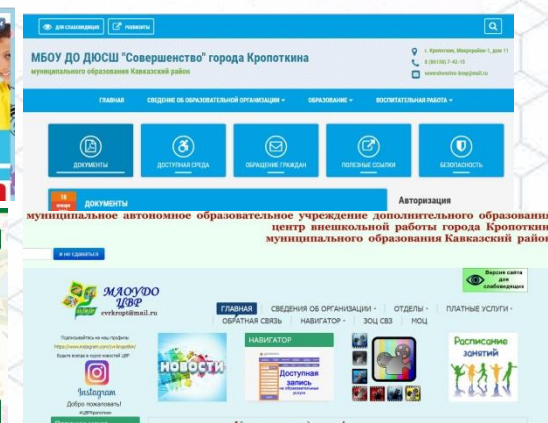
ДЛЯ СЛАБОВИДЯЩИХ | ГОЛОСОВАТЬ

МБОУ ДО ДЮСШ "Совершенство" города Кропоткина
муниципального образования Кавказский район

г. Кропоткин, Микрорайон-1, дом 11
8 (86138) 7-42-15
sovershenstvo-krop@mail.ru

ГЛАВНАЯ | СВЕДЕНИЯ ОБ ОБРАЗОВАТЕЛЬНОЙ ОРГАНИЗАЦИИ | ОБРАЗОВАНИЕ | ВОСПИТАТЕЛЬНАЯ РАБОТА

ДОКУМЕНТЫ | ДОСТУПНАЯ СРЕДА | ОБРАЩЕНИЕ ГРАЖДАН | ПОЛЕЗНЫЕ ССЫЛКИ | БЕЗОПАСНОСТЬ

16 января | ДОКУМЕНТЫ

Авторизация

муниципальное автономное образовательное учреждение дополнительного образования
центр внешкольной работы города Кропоткина
муниципального образования Кавказский район

я не сдавайся

Версия сайта для слабовидящих

МАОУДО ЦВР
cvrkropt@mail.ru

ГЛАВНАЯ | СВЕДЕНИЯ ОБ ОРГАНИЗАЦИИ | ОТДЕЛЫ | ПЛАТНЫЕ УСЛУГИ
ОБРАТНАЯ СВЯЗЬ | НАВИГАТОР | ЗОЦ СВЗ | МОЦ

Подписывайтесь на наш профиль:
https://www.instagram.com/cvrkropotkin/
Будьте всегда в курсе новостей ЦВР

Instagram
Добро пожаловать!
#ЦВРКропоткин

НОВОСТИ

НАВИГАТОР
Доступная запись на образовательные услуги

Расписание занятий